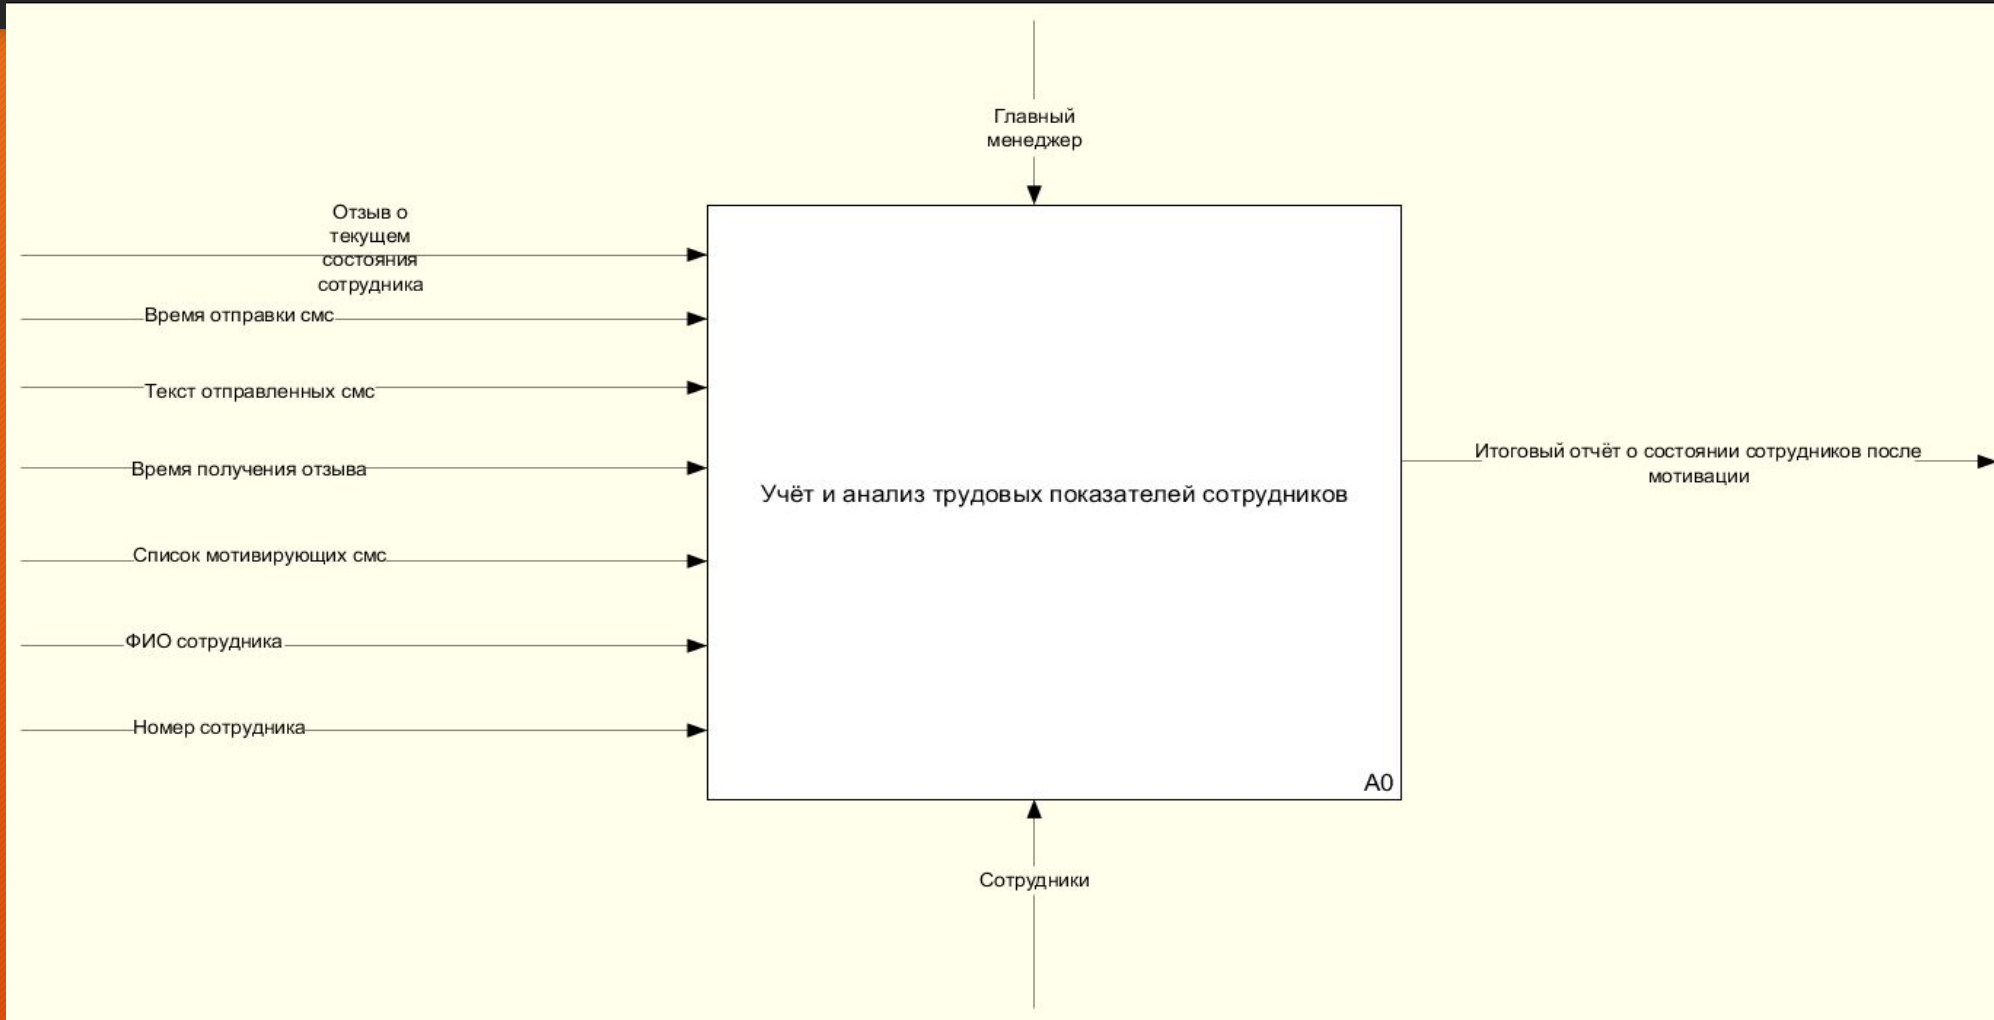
Главный менеджер

Отзыв о текущем состояния сотрудника

Время отправки смс

Текст отправленных смс

Время получения отзыва

Список мотивирующих смс

ФИО сотрудника

Номер сотрудника

Учёт и анализ трудовых показателей сотрудников

A0

Итоговый отчёт о состоянии сотрудников после мотивации

Сотрудники